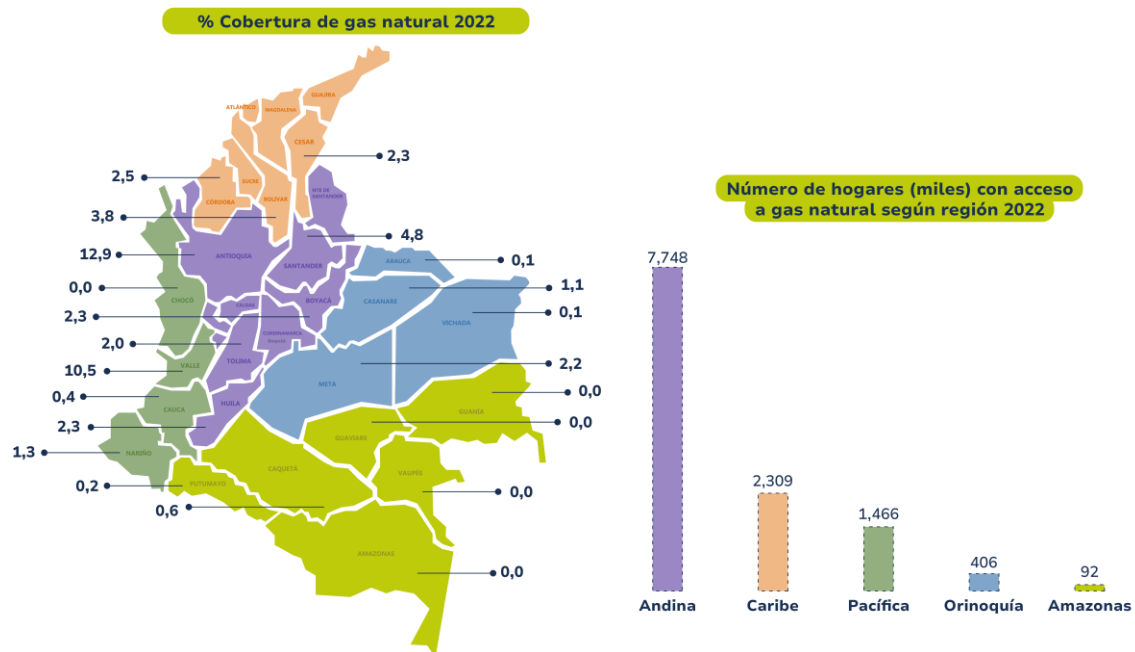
% Cobertura de gas natural 2022

ATLÁNTICO
MAGDALENA
GUAJIRA
CESAR
SUCRE
CÓRDOBA
BOLÍVAR
NTE DE SANTANDER
ANTIOQUIA
SANTANDER
ARAUCA
CHOCÓ
CALDAS
BOYACÁ
CASANARE
VICHADA
CUNDINAMARCA
Bogotá
TOLIMA
VALLE
META
CAUCA
HUILA
GUAINÍA
GUAVIARE
NARIÑO
CAQUETÁ
VAUPÉS
PUTUMAYO
AMAZONAS

2,3
2,5
3,8
4,8
12,9
0,1
0,0
1,1
2,3
0,1
2,0
2,2
10,5
0,0
0,4
2,3
0,0
1,3
0,2
0,0
0,6
0,0

Número de hogares (miles) con acceso a gas natural según región 2022

7,748
2,309
1,466
406
92
Andina
Caribe
Pacífica
Orinoquía
Amazonas